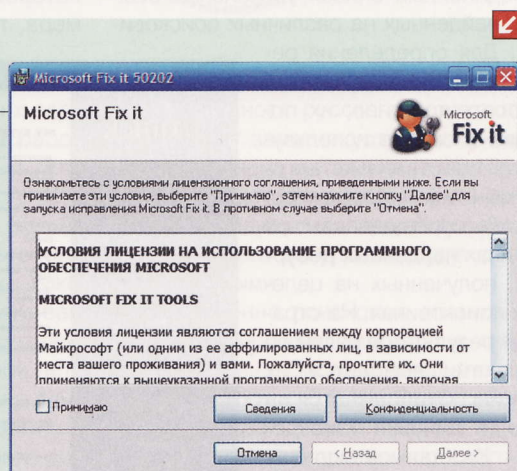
Microsoft Fix it 50202

Microsoft Fix it

Microsoft Fix it

Ознакомьтесь с условиями лицензионного соглашения, приведенными ниже. Если вы принимаете эти условия, выберите "Принимаю", затем нажмите кнопку "Далее" для запуска исправления Microsoft Fix it. В противном случае выберите "Отмена".

УСЛОВИЯ ЛИЦЕНЗИИ НА ИСПОЛЬЗОВАНИЕ ПРОГРАММНОГО ОБЕСПЕЧЕНИЯ MICROSOFT

MICROSOFT FIX IT TOOLS

Эти условия лицензии являются соглашением между корпорацией Майкрософт (или одним из ее аффилированных лиц, в зависимости от места вашего проживания) и вами. Пожалуйста, прочтите их. Они применяются к вышеуказанному программному обеспечению, включая

Принимаю

Сведения

Конфиденциальность

Отмена

< Назад

Далее >